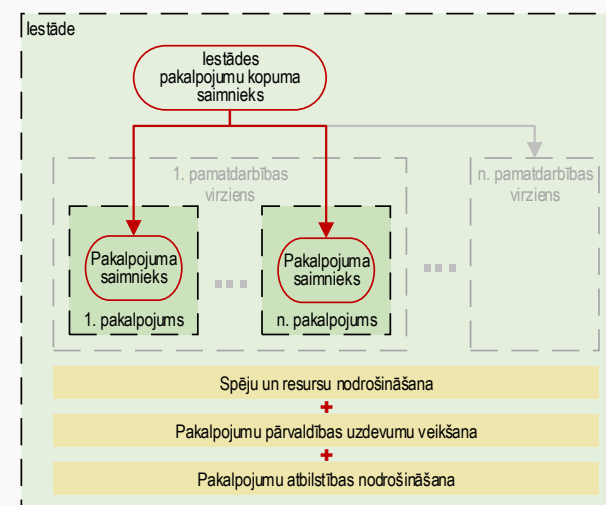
Iestāde

Iestādes pakalpojumu kopuma saimnieks

1. pamatdarbības virziens

n. pamatdarbības virziens

Pakalpojuma saimnieks

1. pakalpojums

Pakalpojuma saimnieks

n. pakalpojums

Spēju un resursu nodrošināšana

+

Pakalpojumu pārvaldības uzdevumu veikšana

+

Pakalpojumu atbilstības nodrošināšana